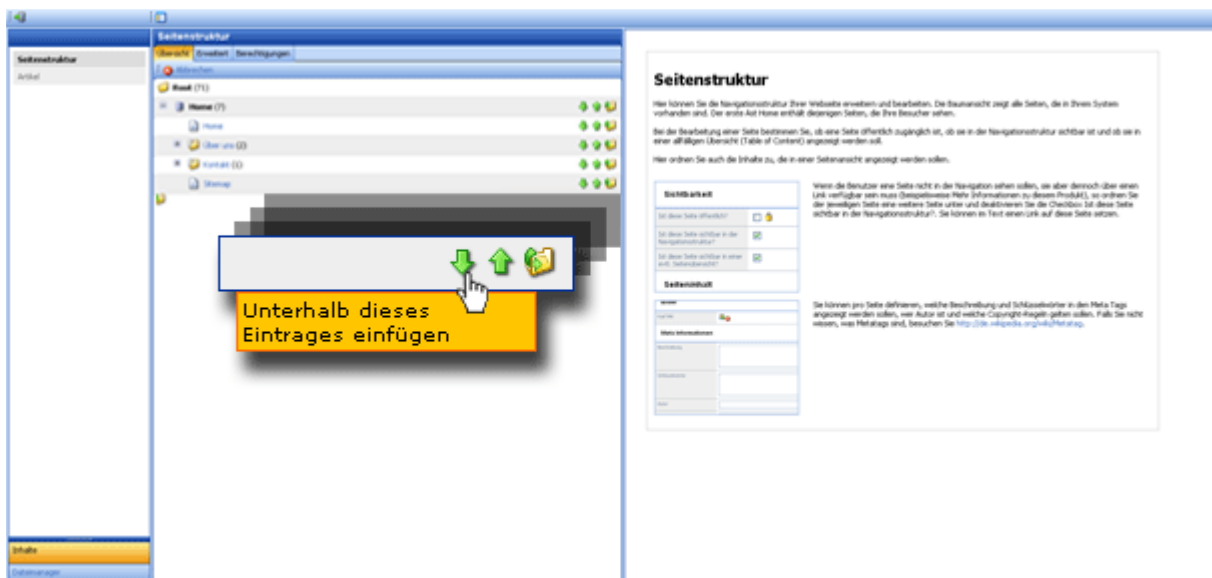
Seitenstruktur
Artikel

Seitenstruktur
Übersicht Erweitert Berechtigungen
Löschen
Root (71)
Home (7)
Home
Über uns (2)
Kontakt (1)
Sitemap

Unterhalb dieses Eintrages einfügen

Inhalte
Dateimanager

Seitenstruktur

Hier können Sie die Navigationsstruktur Ihrer Webseite erweitern und bearbeiten. Die Baumansicht zeigt alle Seiten, die in Ihrem System vorhanden sind. Der erste Ast Home enthält diejenigen Seiten, die Ihre Besucher sehen.

Bei der Bearbeitung einer Seite bestimmen Sie, ob eine Seite öffentlich zugänglich ist, ob sie in der Navigationsstruktur sichtbar ist und ob sie in einer allfälligen Übersicht (Table of Content) angezeigt werden soll.

Hier ordnen Sie auch die Inhalte zu, die in einer Seitenansicht angezeigt werden sollen.

Sichtbarkeit
Ist diese Seite öffentlich?
Ist diese Seite sichtbar in der Navigationsstruktur?
Ist diese Seite sichtbar in einer evtl. Seitenübersicht?

Wenn die Benutzer eine Seite nicht in der Navigation sehen sollen, sie aber dennoch über einen Link verfügbar sein muss (beispielsweise Mehr Informationen zu diesem Produkt), so ordnen Sie der jeweiligen Seite eine weitere Seite unter und deaktivieren Sie die Checkbox Ist diese Seite sichtbar in der Navigationsstruktur?. Sie können im Text einen Link auf diese Seite setzen.

Seiteninhalt
Inhalt
Mehr Informationen
Beschreibung
Schlüsselwörter
Autor

Sie können pro Seite definieren, welche Beschreibung und Schlüsselwörter in den Meta Tags angezeigt werden sollen, wer Autor ist und welche Copyright-Regeln gelten sollen. Falls Sie nicht wissen, was Metatags sind, besuchen Sie http://de.wikipedia.org/wiki/Metatag.